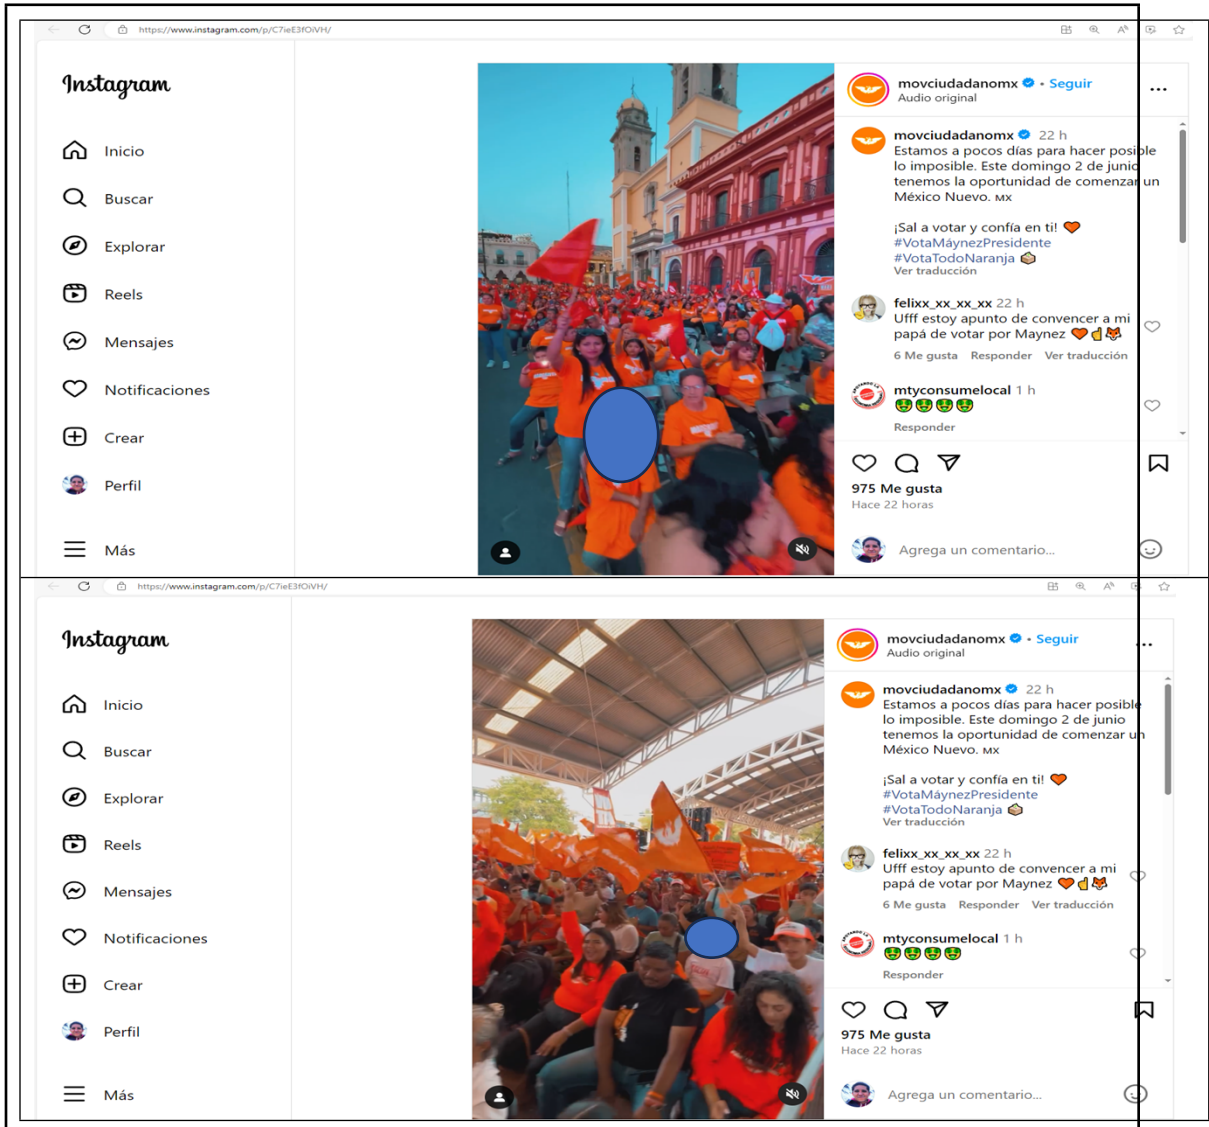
https://www.instagram.com/p/C7ieE3fOiVH/

Instagram

Inicio
Buscar
Explorar
Reels
Mensajes
Notificaciones
Crear
Perfil
Más

movciudadanomx • Seguir
Audio original

movciudadanomx 22 h
Estamos a pocos días para hacer posible lo imposible. Este domingo 2 de junio tenemos la oportunidad de comenzar un México Nuevo. 🇲🇽

¡Sal a votar y confía en ti! 🧡
#VotaMáynezPresidente
#VotaTodoNaranja 🗳️
Ver traducción

felixx_xx_xx_xx 22 h
Ufff estoy apunto de convencer a mi papá de votar por Maynez 🧡👌🦊
6 Me gusta Responder Ver traducción

mtyconsumelocal 1 h
🤩🤩🤩🤩
Responder

975 Me gusta
Hace 22 horas

Agrega un comentario...

https://www.instagram.com/p/C7ieE3fOiVH/

Instagram

Inicio
Buscar
Explorar
Reels
Mensajes
Notificaciones
Crear
Perfil
Más

movciudadanomx • Seguir
Audio original

movciudadanomx 22 h
Estamos a pocos días para hacer posible lo imposible. Este domingo 2 de junio tenemos la oportunidad de comenzar un México Nuevo. 🇲🇽

¡Sal a votar y confía en ti! 🧡
#VotaMáynezPresidente
#VotaTodoNaranja 🗳️
Ver traducción

felixx_xx_xx_xx 22 h
Ufff estoy apunto de convencer a mi papá de votar por Maynez 🧡👌🦊
6 Me gusta Responder Ver traducción

mtyconsumelocal 1 h
🤩🤩🤩🤩
Responder

975 Me gusta
Hace 22 horas

Agrega un comentario...